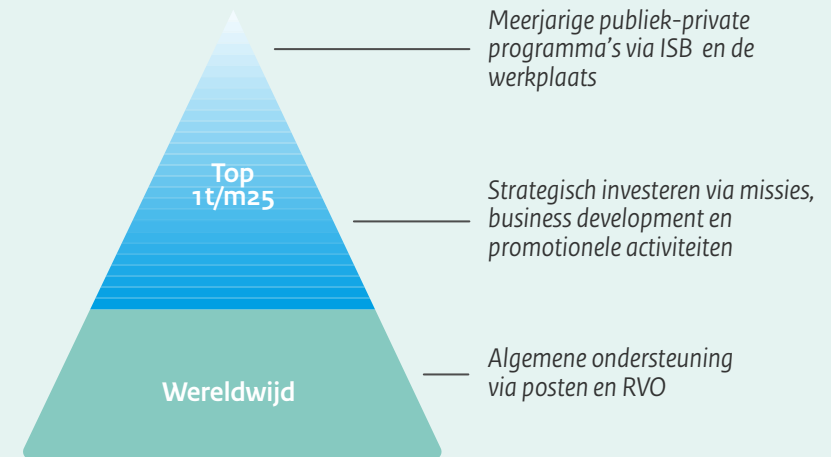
Top 1t/m25

Wereldwijd

Meerjarige publiek-private programma's via ISB en de werkplaats

Strategisch investeren via missies, business development en promotionele activiteiten

Algemene ondersteuning via posten en RVO